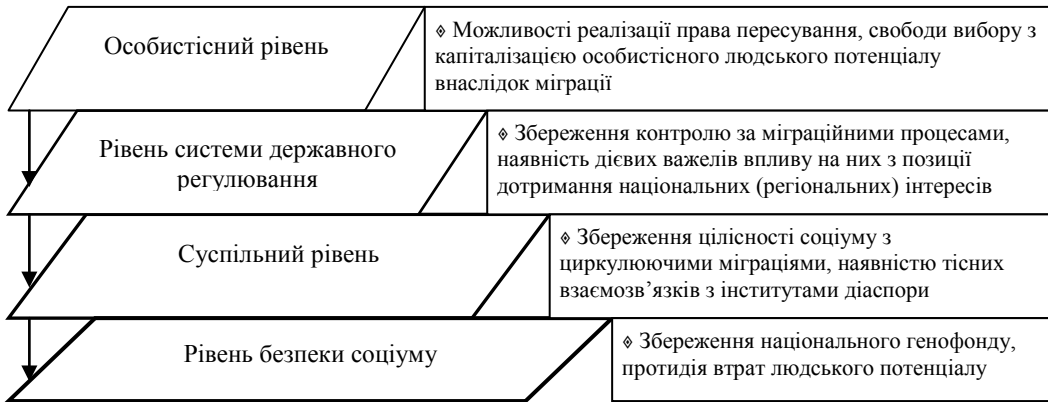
Особистісний рівень

◊ Можливості реалізації права пересування, свободи вибору з капіталізацією особистісного людського потенціалу внаслідок міграції

Рівень системи державного регулювання

◊ Збереження контролю за міграційними процесами, наявність дієвих важелів впливу на них з позиції дотримання національних (регіональних) інтересів

Суспільний рівень

◊ Збереження цілісності соціуму з циркулюючими міграціями, наявністю тісних взаємозв'язків з інститутами діаспори

Рівень безпеки соціуму

◊ Збереження національного генофонду, протидія втрат людського потенціалу